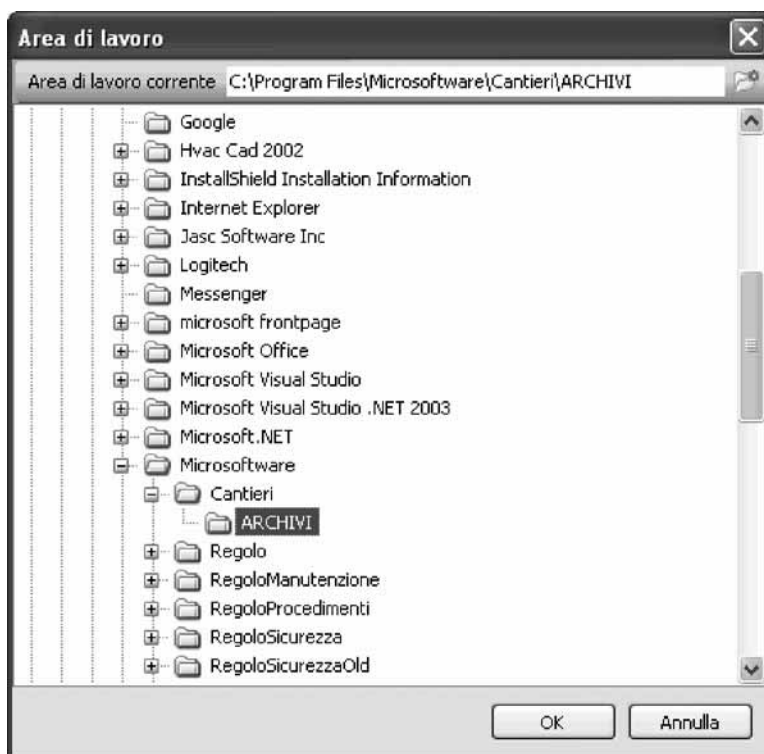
Area di lavoro

Area di lavoro corrente C:\Program Files\Microsoftware\Cantieri\ARCHIVI

Google
Hvac Cad 2002
InstallShield Installation Information
Internet Explorer
Jasc Software Inc
Logitech
Messenger
microsoft frontpage
Microsoft Office
Microsoft Visual Studio
Microsoft Visual Studio .NET 2003
Microsoft.NET
Microsoftware
Cantieri
ARCHIVI
Regolo
RegoloManutenzione
RegoloProcedimenti
RegoloSicurezza
RegoloSicurezzaOld

OK
Annulla